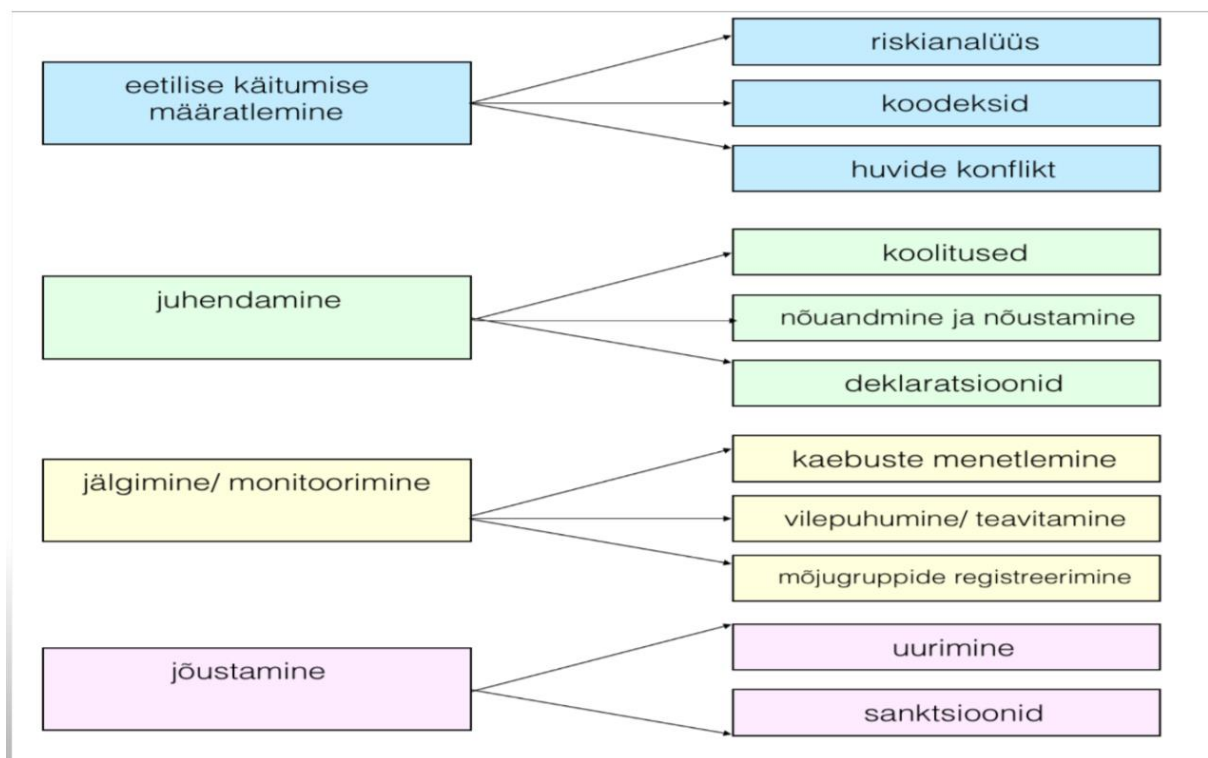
eetilise käitumise määratlemine

riskianalüüs

koodeksid

huvide konflikt

juhendamine

koolitused

nõuandmine ja nõustamine

deklaratsioonid

jälgimine/ monitoorimine

kaebuste menetlemine

vilepuhumine/ teavitamine

mõjugruppide registreerimine

jõustamine

uurimine

sanktsioonid